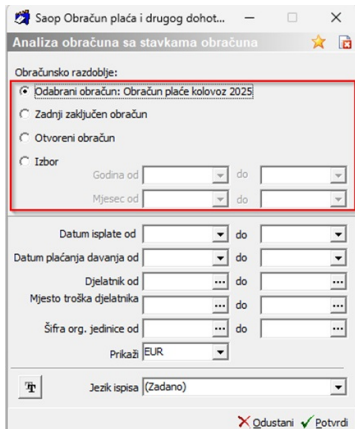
Saop Obračun plaća i drugog dohot...

Analiza obračuna sa stavkama obračuna

Obračunsko razdoblje:

Odabrani obračun: Obračun plaće kolovoz 2025

Zadnji zaključen obračun

Otvoreni obračun

Izbor

Godina od do

Mjesec od do

Datum isplate od do

Datum plaćanja davanja od do

Djelatnik od ... do ...

Mjesto troška djelatnika ... do ...

Šifra org. jedinice od ... do ...

Prikaži EUR

Jezik ispisa (Zadano)

Odustani Potvrdi